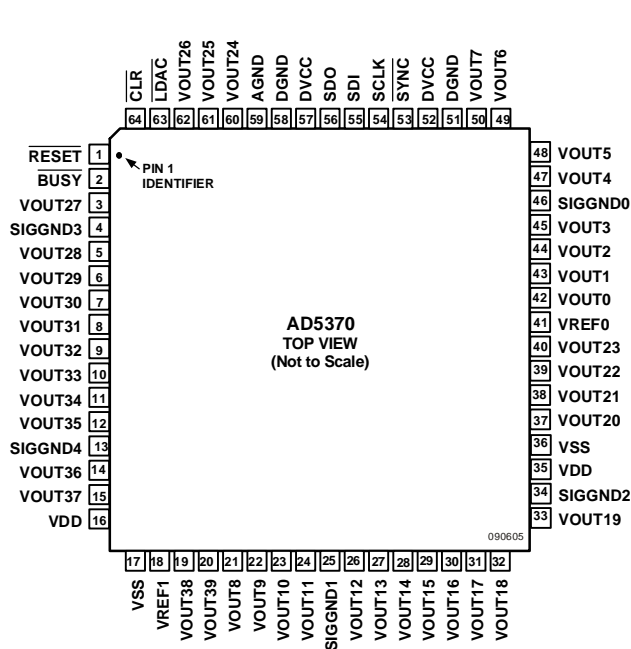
$\overline{CLR}$ 64
$\overline{LDAC}$ 63
VOUT26 62
VOUT25 61
VOUT24 60
AGND 59
DGND 58
DVCC 57
SDO 56
SDI 55
SCLK 54
$\overline{SYNC}$ 53
DVCC 52
DGND 51
VOUT7 50
VOUT6 49

$\overline{RESET}$ 1
$\overline{BUSY}$ 2
VOUT27 3
SIGGND3 4
VOUT28 5
VOUT29 6
VOUT30 7
VOUT31 8
VOUT32 9
VOUT33 10
VOUT34 11
VOUT35 12
SIGGND4 13
VOUT36 14
VOUT37 15
VDD 16

PIN 1 IDENTIFIER

AD5370
TOP VIEW
(Not to Scale)

48 VOUT5
47 VOUT4
46 SIGGND0
45 VOUT3
44 VOUT2
43 VOUT1
42 VOUT0
41 VREF0
40 VOUT23
39 VOUT22
38 VOUT21
37 VOUT20
36 VSS
35 VDD
34 SIGGND2
33 VOUT19

090605

17 VSS
18 VREF1
19 VOUT38
20 VOUT39
21 VOUT8
22 VOUT9
23 VOUT10
24 VOUT11
25 SIGGND1
26 VOUT12
27 VOUT13
28 VOUT14
29 VOUT15
30 VOUT16
31 VOUT17
32 VOUT18